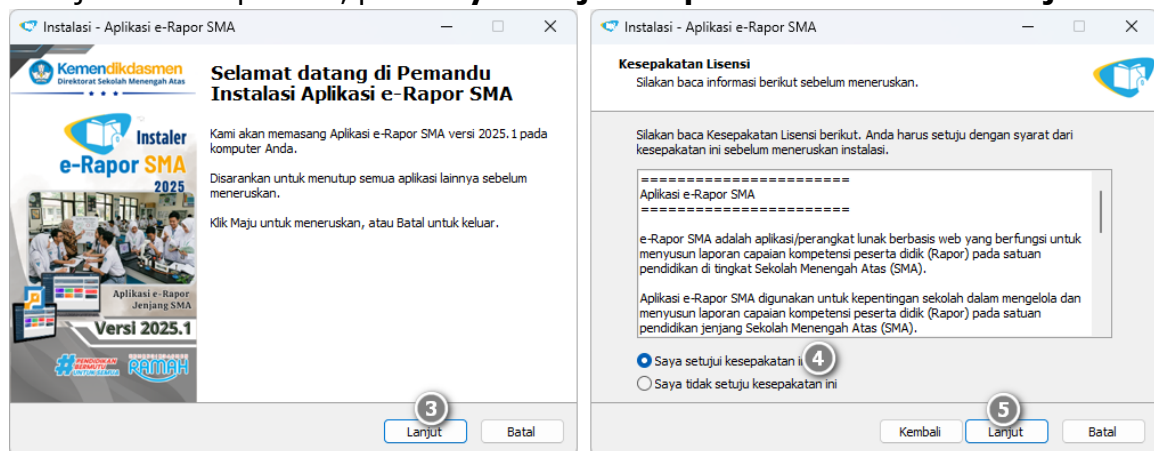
Instalasi - Aplikasi e-Rapor SMA

Kemendikdasmen
Direktorat Sekolah Menengah Atas

Instaler
e-Rapor SMA
2025

Aplikasi e-Rapor Jenjang SMA

Versi 2025.1

#PENDIDIKAN BERMUTU UNTUK SEMUA
RAMAH

Selamat datang di Pemandu Instalasi Aplikasi e-Rapor SMA

Kami akan memasang Aplikasi e-Rapor SMA versi 2025.1 pada komputer Anda.

Disarankan untuk menutup semua aplikasi lainnya sebelum meneruskan.

Klik Maju untuk meneruskan, atau Batal untuk keluar.

3

Lanjut
Batal

Instalasi - Aplikasi e-Rapor SMA

Kesepakatan Lisensi
Silakan baca informasi berikut sebelum meneruskan.

Silakan baca Kesepakatan Lisensi berikut. Anda harus setuju dengan syarat dari kesepakatan ini sebelum meneruskan instalasi.

=======================
Aplikasi e-Rapor SMA
=======================

e-Rapor SMA adalah aplikasi/perangkat lunak berbasis web yang berfungsi untuk menyusun laporan capaian kompetensi peserta didik (Rapor) pada satuan pendidikan di tingkat Sekolah Menengah Atas (SMA).

Aplikasi e-Rapor SMA digunakan untuk kepentingan sekolah dalam mengelola dan menyusun laporan capaian kompetensi peserta didik (Rapor) pada satuan pendidikan jenjang Sekolah Menengah Atas (SMA).

Saya setujui kesepakatan ini
4
Saya tidak setuju kesepakatan ini

5

Kembali
Lanjut
Batal